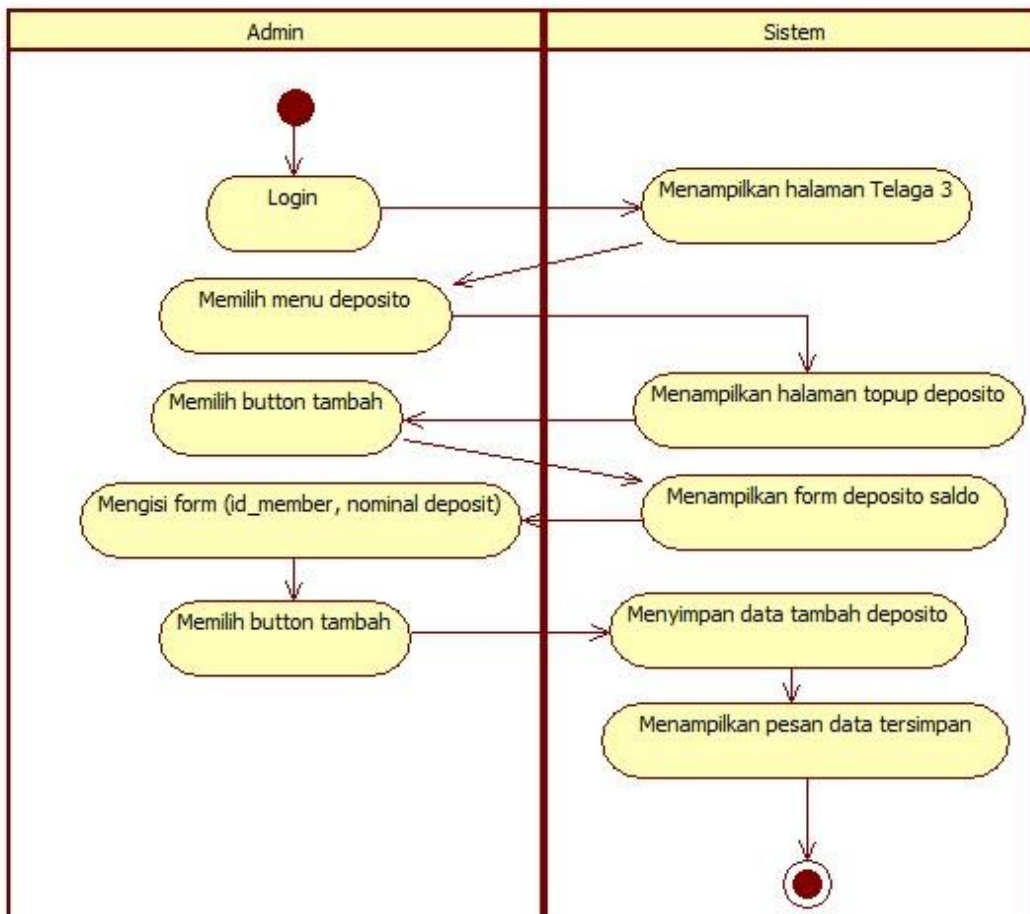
Admin

Sistem

Login

Menampilkan halaman Telaga 3

Memilih menu deposito

Menampilkan halaman topup deposito

Memilih button tambah

Menampilkan form deposito saldo

Mengisi form (id_member, nominal deposit)

Memilih button tambah

Menyimpan data tambah deposito

Menampilkan pesan data tersimpan